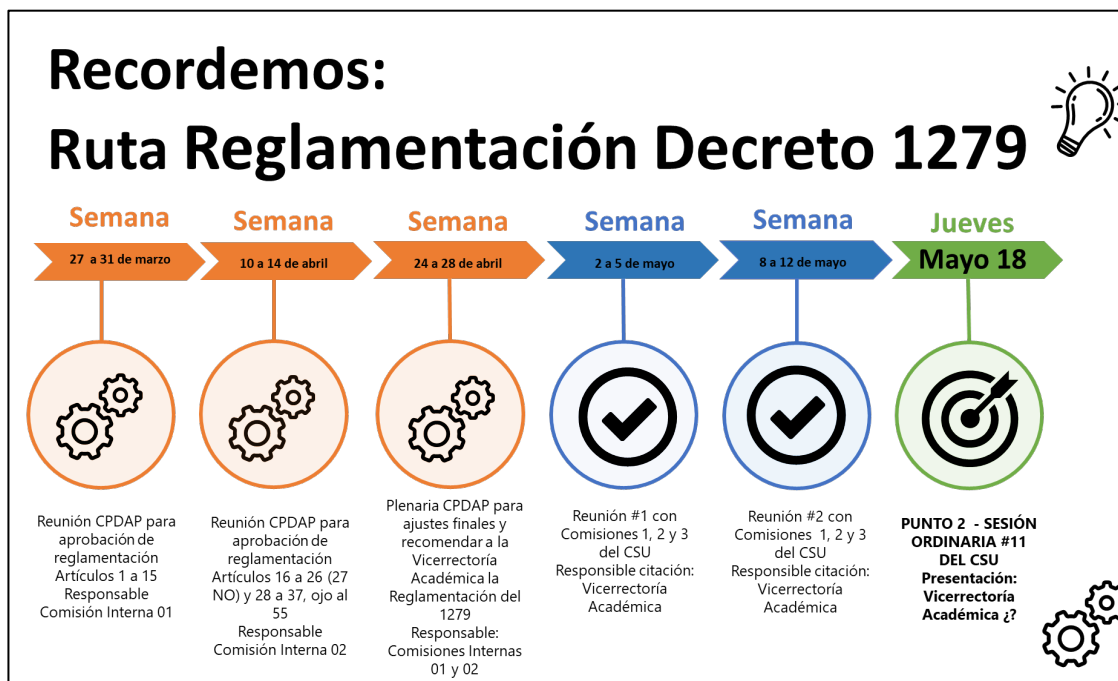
Recordemos:
Ruta Reglamentación Decreto 1279

Semana
27 a 31 de marzo

Reunión CPDAP para aprobación de reglamentación Artículos 1 a 15 Responsable Comisión Interna 01

Semana
10 a 14 de abril

Reunión CPDAP para aprobación de reglamentación Artículos 16 a 26 (27 NO) y 28 a 37, ojo al 55
Responsable Comisión Interna 02

Semana
24 a 28 de abril

Plenaria CPDAP para ajustes finales y recomendar a la Vicerrectoría Académica la Reglamentación del 1279
Responsable: Comisiones Internas 01 y 02

Semana
2 a 5 de mayo

Reunión #1 con Comisiones 1, 2 y 3 del CSU
Responsable citación: Vicerrectoría Académica

Semana
8 a 12 de mayo

Reunión #2 con Comisiones 1, 2 y 3 del CSU
Responsable citación: Vicerrectoría Académica

Jueves
Mayo 18

PUNTO 2 - SESIÓN ORDINARIA #11 DEL CSU
Presentación: Vicerrectoría Académica ¿?